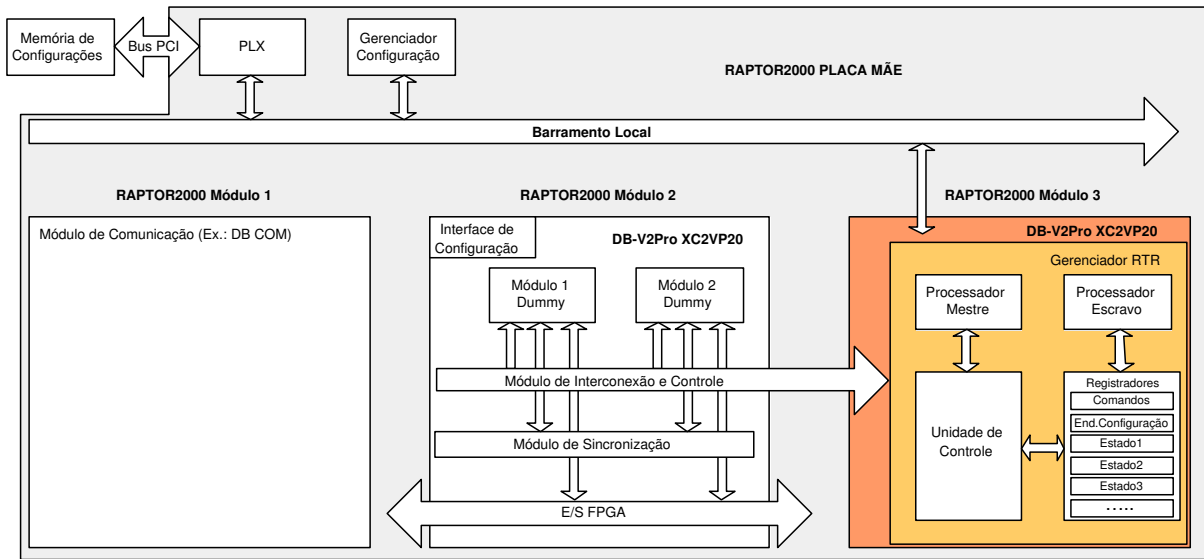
Memória de Configurações

Bus PCI

PLX

Gerenciador Configuração

RAPTOR2000 PLACA MÃE

Barramento Local

RAPTOR2000 Módulo 1

RAPTOR2000 Módulo 2

RAPTOR2000 Módulo 3

Módulo de Comunicação (Ex.: DB COM)

Interface de Configuração

DB-V2Pro XC2VP20

Módulo 1 Dummy

Módulo 2 Dummy

Módulo de Interconexão e Controle

Módulo de Sincronização

E/S FPGA

DB-V2Pro XC2VP20

Gerenciador RTR

Processador Mestre

Processador Escravo

Unidade de Controle

Registradores

Comandos

End.Configuração

Estado1

Estado2

Estado3

.....